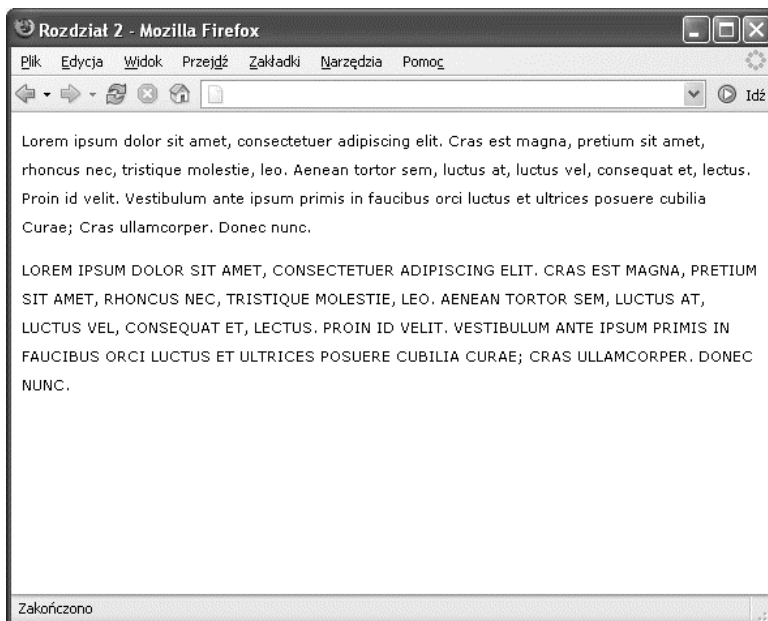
Rozdział 2 - Mozilla Firefox

Plik Edycja Widok Przejdź Zakładki Narzędzia Pomoc

Idź

Lorem ipsum dolor sit amet, consectetuer adipiscing elit. Cras est magna, pretium sit amet, rhoncus nec, tristique molestie, leo. Aenean tortor sem, luctus at, luctus vel, consequat et, lectus. Proin id velit. Vestibulum ante ipsum primis in faucibus orci luctus et ultrices posuere cubilia Curae; Cras ullamcorper. Donec nunc.

LOREM IPSUM DOLOR SIT AMET, CONSECTETUER ADIPISCING ELIT. CRAS EST MAGNA, PRETIUM SIT AMET, RHONCUS NEC, TRISTIQUE MOLESTIE, LEO. AENEAN TORTOR SEM, LUCTUS AT, LUCTUS VEL, CONSEQUAT ET, LECTUS. PROIN ID VELIT. VESTIBULUM ANTE IPSUM PRIMIS IN FAUCIBUS ORCI LUCTUS ET ULTRICES POSUERE CUBILIA CURAE; CRAS ULLAMCORPER. DONEC NUNC.

Zakończono